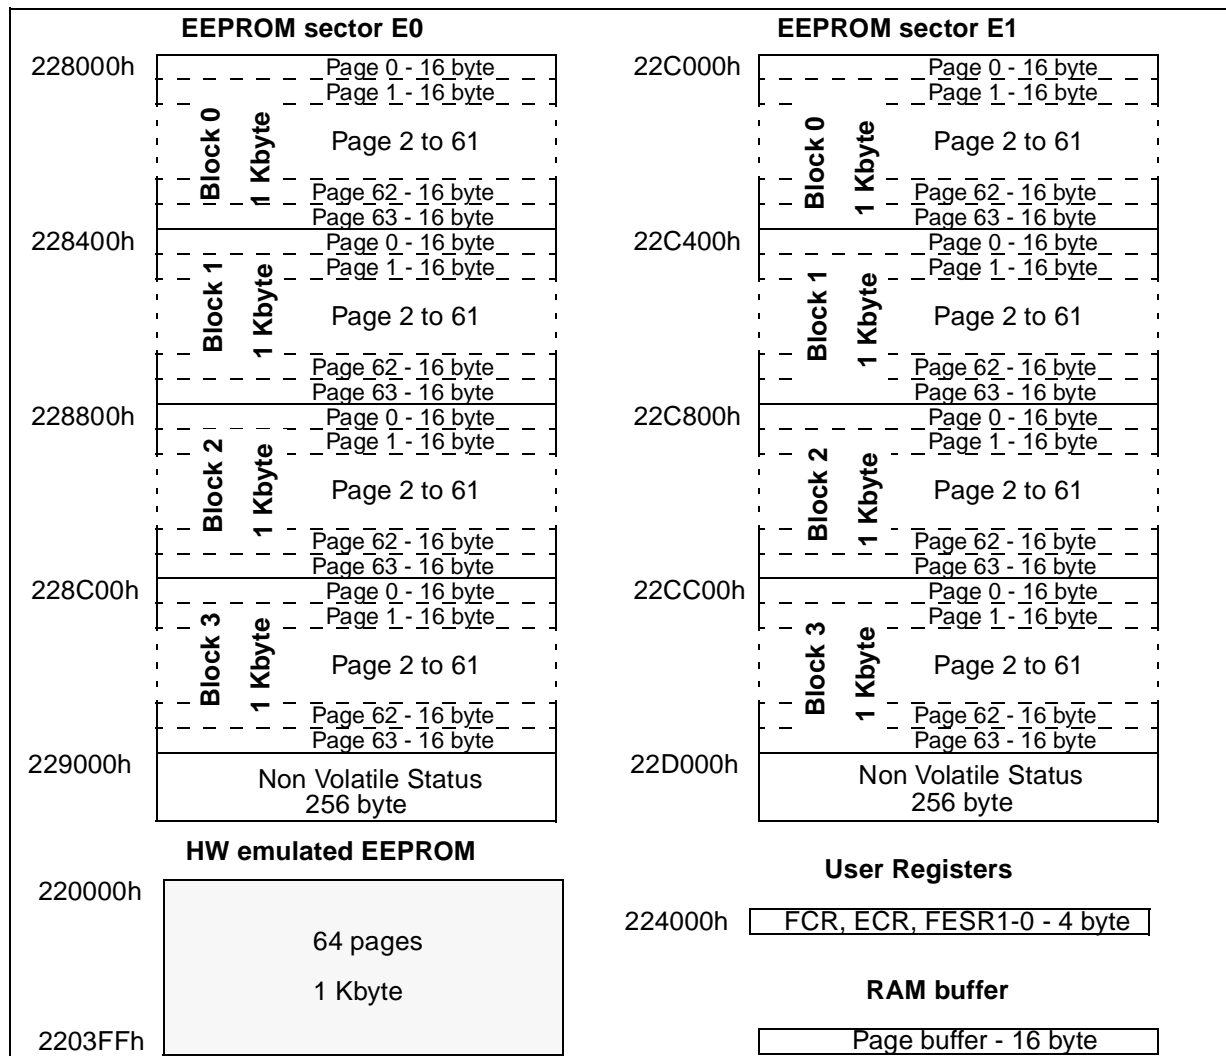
EEPROM sector E0

228000h
Page 0 - 16 byte
Page 1 - 16 byte
Block 0
1 Kbyte
Page 2 to 61
Page 62 - 16 byte
Page 63 - 16 byte

228400h
Page 0 - 16 byte
Page 1 - 16 byte
Block 1
1 Kbyte
Page 2 to 61
Page 62 - 16 byte
Page 63 - 16 byte

228800h
Page 0 - 16 byte
Page 1 - 16 byte
Block 2
1 Kbyte
Page 2 to 61
Page 62 - 16 byte
Page 63 - 16 byte

228C00h
Page 0 - 16 byte
Page 1 - 16 byte
Block 3
1 Kbyte
Page 2 to 61
Page 62 - 16 byte
Page 63 - 16 byte

229000h
Non Volatile Status
256 byte

EEPROM sector E1

22C000h
Page 0 - 16 byte
Page 1 - 16 byte
Block 0
1 Kbyte
Page 2 to 61
Page 62 - 16 byte
Page 63 - 16 byte

22C400h
Page 0 - 16 byte
Page 1 - 16 byte
Block 1
1 Kbyte
Page 2 to 61
Page 62 - 16 byte
Page 63 - 16 byte

22C800h
Page 0 - 16 byte
Page 1 - 16 byte
Block 2
1 Kbyte
Page 2 to 61
Page 62 - 16 byte
Page 63 - 16 byte

22CC00h
Page 0 - 16 byte
Page 1 - 16 byte
Block 3
1 Kbyte
Page 2 to 61
Page 62 - 16 byte
Page 63 - 16 byte

22D000h
Non Volatile Status
256 byte

HW emulated EEPROM

220000h
64 pages
1 Kbyte
2203FFh

User Registers

224000h
FCR, ECR, FESR1-0 - 4 byte

RAM buffer

Page buffer - 16 byte